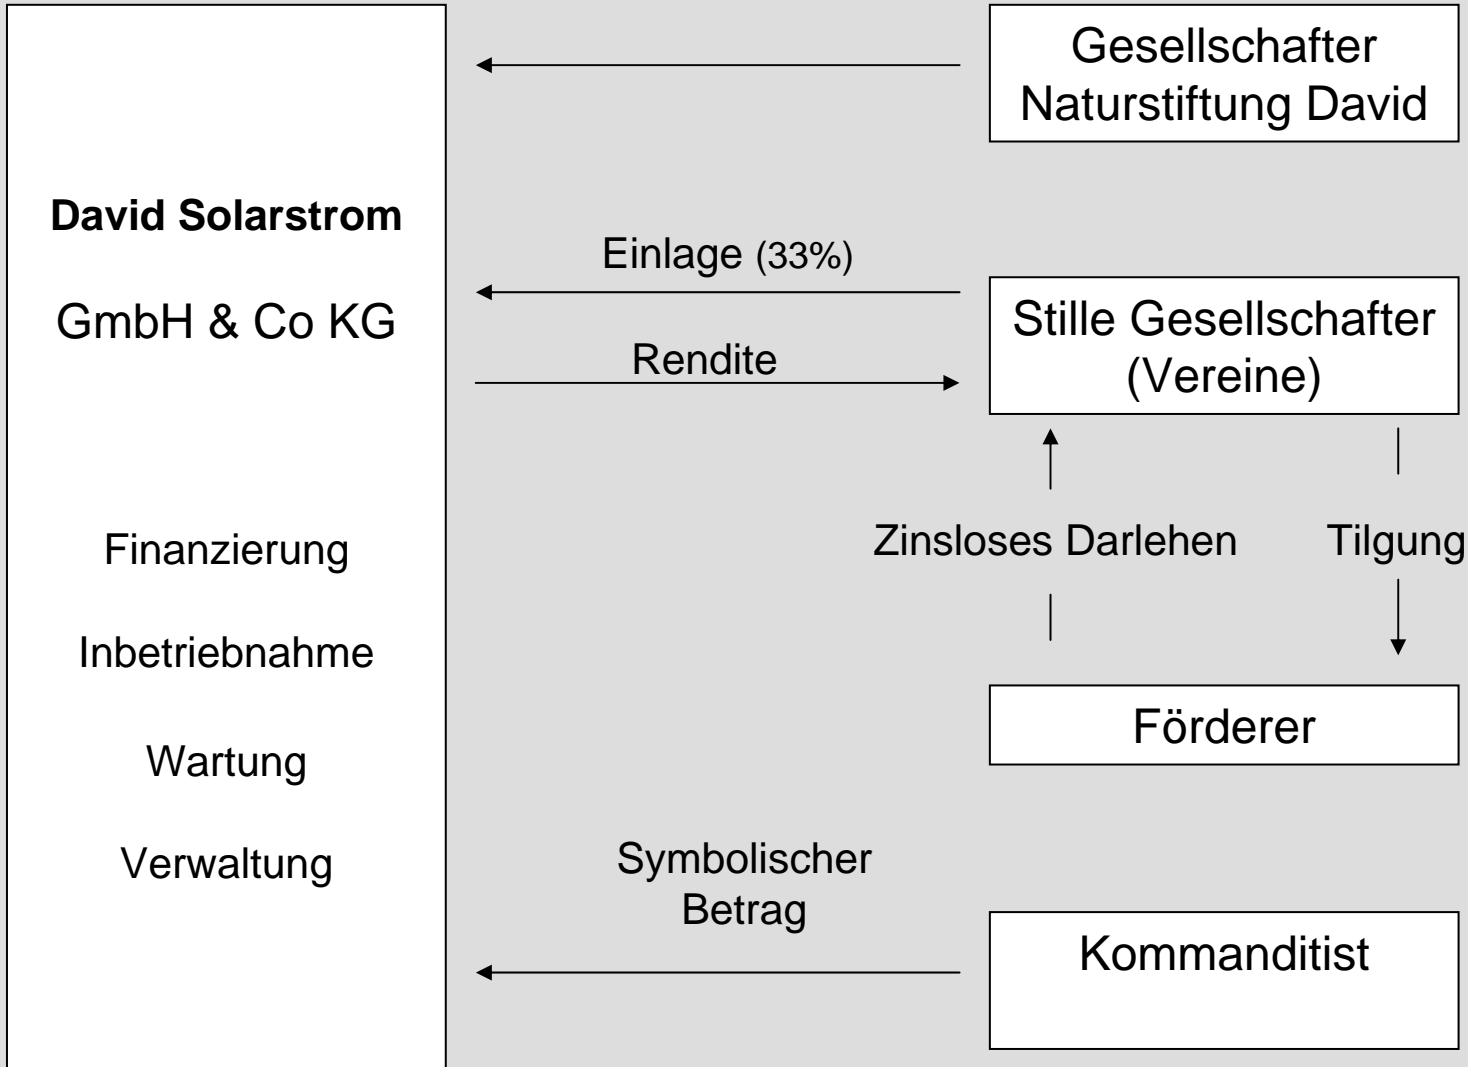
David Solarstrom

GmbH & Co KG

Finanzierung

Inbetriebnahme

Wartung

Verwaltung

Gesellschafter Naturstiftung David

Einlage (33%)

Rendite

Stille Gesellschafter (Vereine)

Zinsloses Darlehen

Tilgung

Förderer

Symbolischer Betrag

Kommanditist